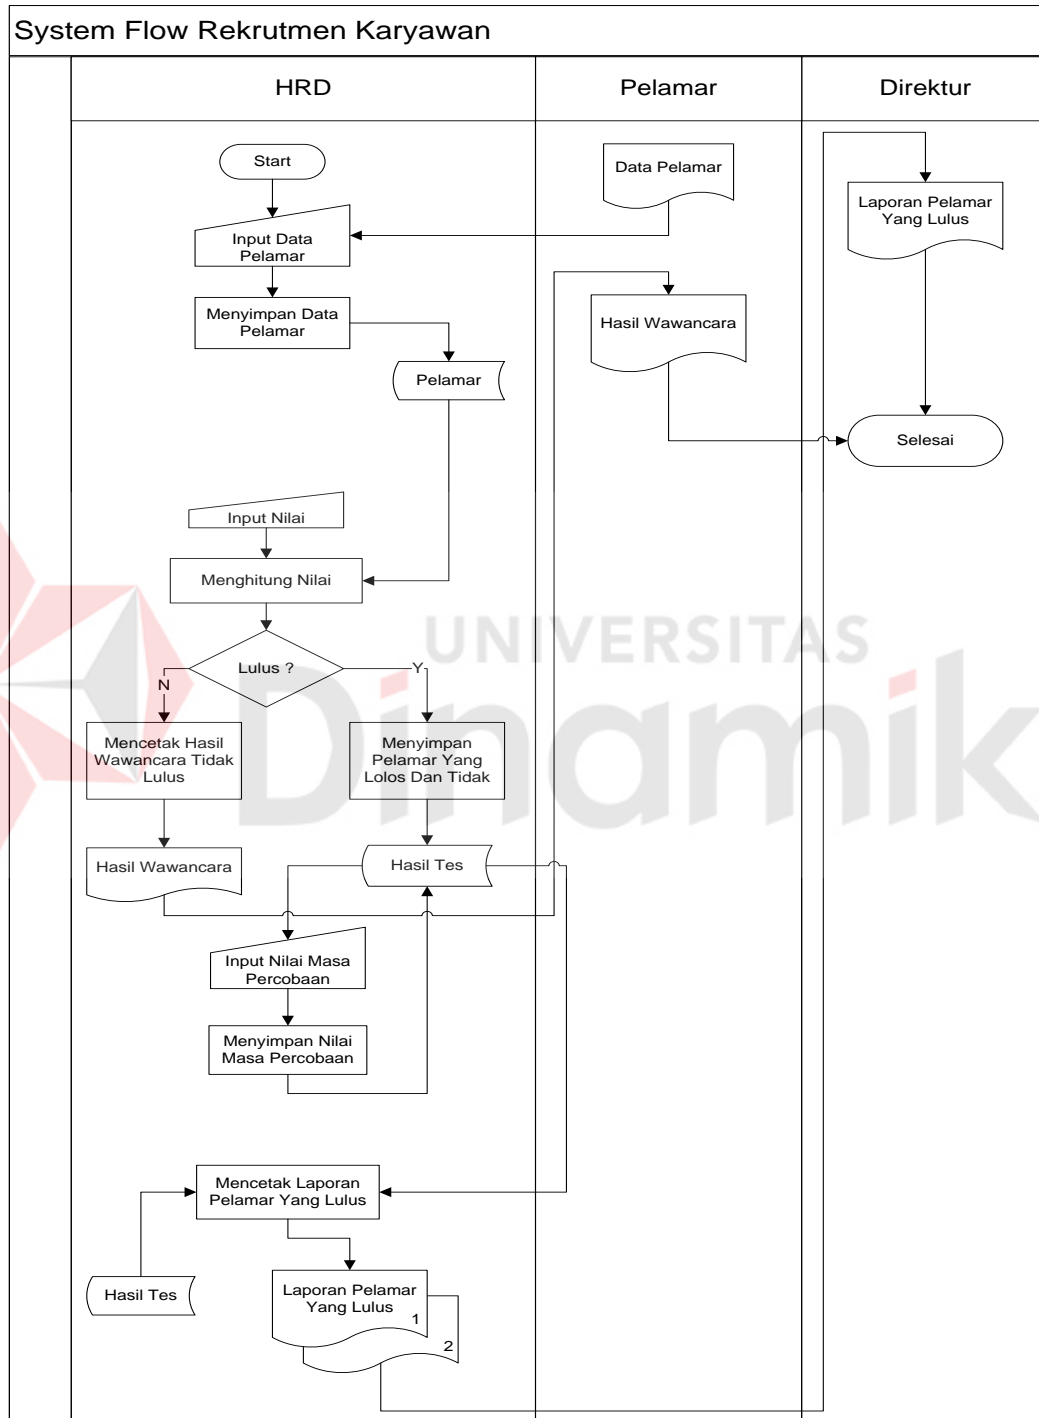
System Flow Rekrutmen Karyawan

HRD

Pelamar

Direktur

Start

Input Data Pelamar

Menyimpan Data Pelamar

Pelamar

Input Nilai

Menghitung Nilai

Lulus ?

N

Y

Mencetak Hasil Wawancara Tidak Lulus

Menyimpan Pelamar Yang Lolos Dan Tidak

Hasil Wawancara

Hasil Tes

Input Nilai Masa Percobaan

Menyimpan Nilai Masa Percobaan

Mencetak Laporan Pelamar Yang Lulus

Hasil Tes

Laporan Pelamar Yang Lulus

1

2

Data Pelamar

Hasil Wawancara

Laporan Pelamar Yang Lulus

Selesai

UNIVERSITAS

Dinamika